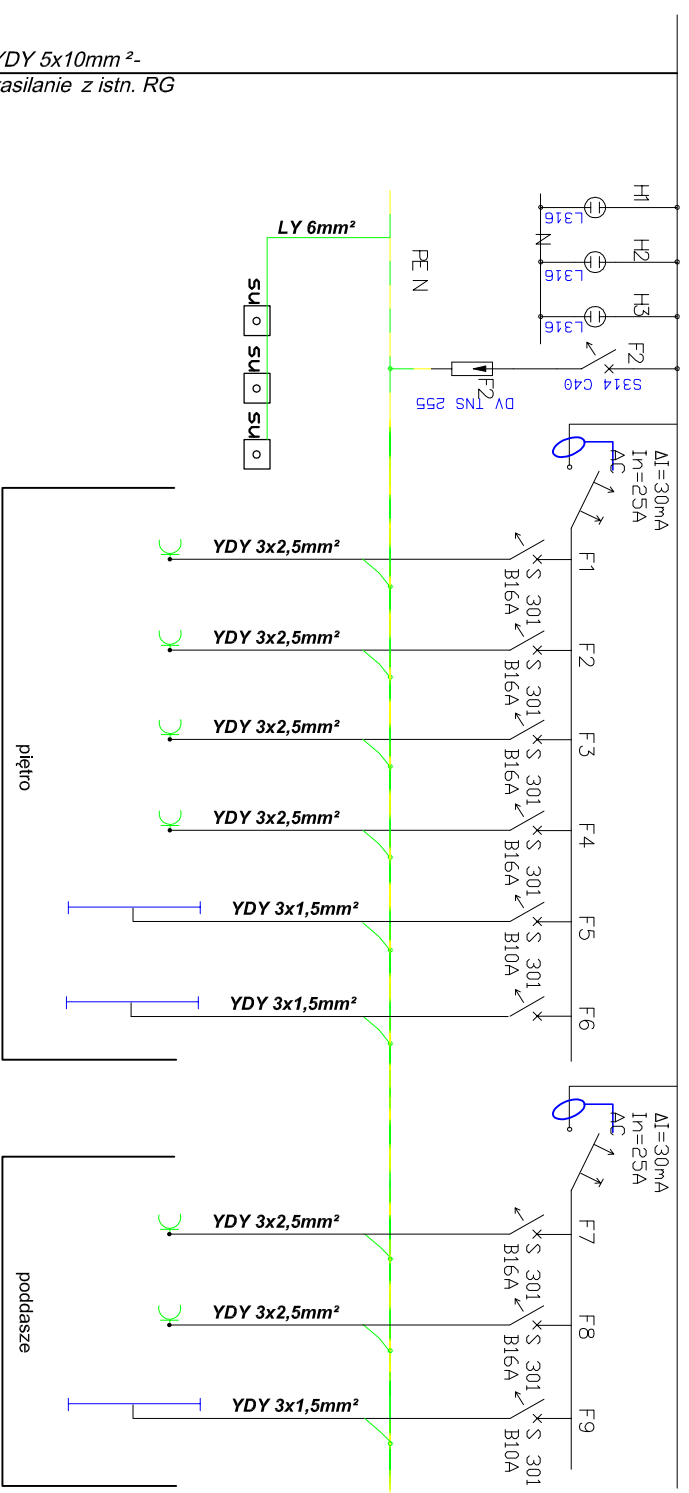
YDY 5x10mm ²-
asilanie z istn. RG

LY 6mm²

SU SU SU

PE N

H1 H2 H3
L316 L316 L316
N
F2
S314 C40
F2
DV TNS 255

ΔI=30mA
In=25A
AC

YDY 3x2,5mm²
F1
S 301
B16A

YDY 3x2,5mm²
F2
S 301
B16A

YDY 3x2,5mm²
F3
S 301
B16A

piętro

YDY 3x2,5mm²
F4
S 301
B16A

YDY 3x1,5mm²
F5
S 301
B10A

YDY 3x1,5mm²
F6

ΔI=30mA
In=25A
AC

YDY 3x2,5mm²
F7
S 301
B16A

poddasze

YDY 3x2,5mm²
F8
S 301
B16A

YDY 3x1,5mm²
F9
S 301
B10A